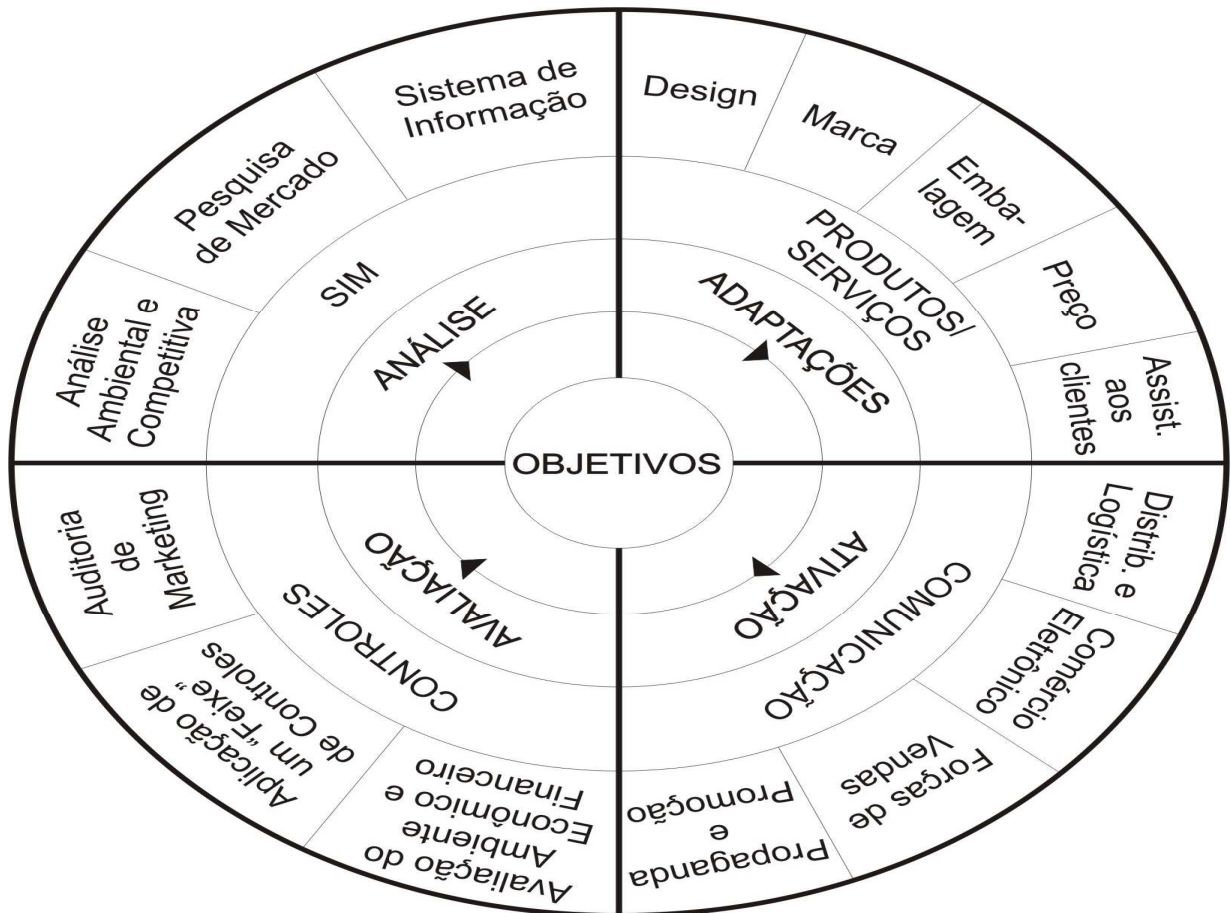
Sistema de Informação

Pesquisa de Mercado

Análise Ambiental e Competitiva

SIM

ANÁLISE

Design

Marca

Embalagem

Preço

Assist. aos clientes

PRODUTOS/ SERVIÇOS

ADAPTAÇÕES

OBJETIVOS

Auditoria de Marketing

Aplicação de um "Feixe" de Controles

Avaliação do Ambiente Econômico e Financeiro

CONTROLES

AVALIAÇÃO

Distrib. e Logística

Comércio Eletrônico

Forças de Vendas

Propaganda e Promoção

COMUNICAÇÃO

ATIVAÇÃO